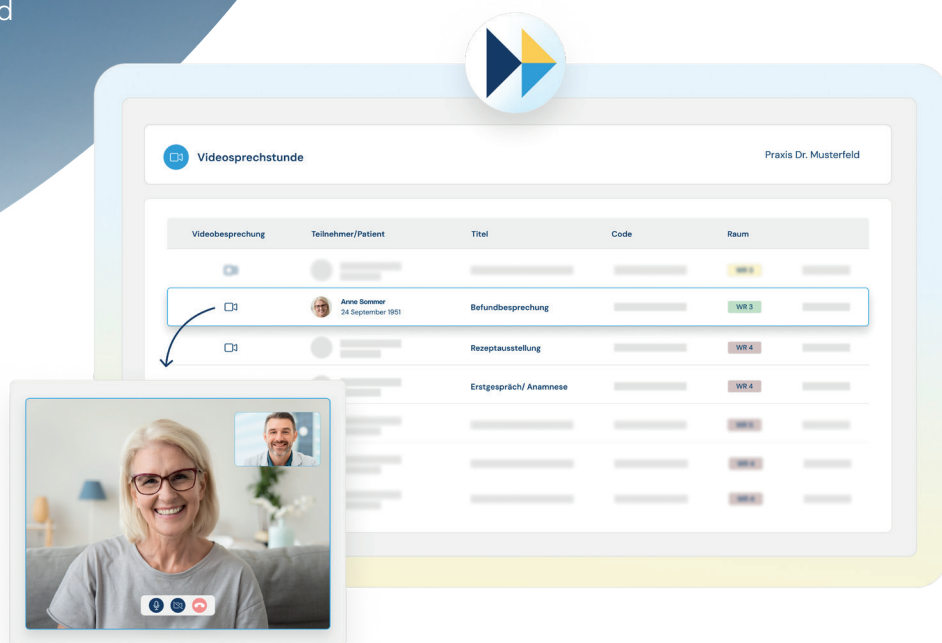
d

Videosprechstunde

Praxis Dr. Musterfeld

| Videobesprechung | Teilnehmer/Patient | Titel | Code | Raum |
|---|---|---|---|---|
| | | | | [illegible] |
| | Anne Sommer 24 September 1951 | Befundbesprechung | | WR 3 |
| | | Rezeptausstellung | | WR 4 |
| | | Erstgespräch/ Anamnese | | WR 4 |
| | | | | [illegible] |
| | | | | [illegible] |
| | | | | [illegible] |